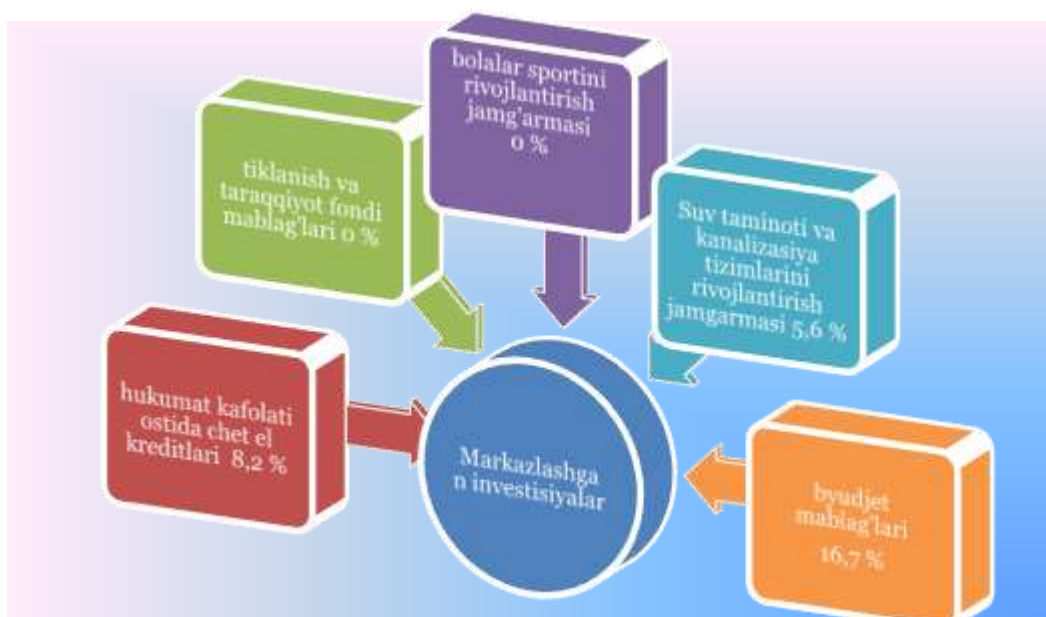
bolalar sportini rivojlantirish jamg'armasi 0 %

tiklanish va taraqqiyot fondi mablag'lari 0 %

Suv taminoti va kanalizasiya tizimlarini rivojlantirish jamgarmasi 5,6 %

hukumat kafolati ostida chet el kreditlari 8,2 %

Markazlashgan investisiyalar

byudjet mablag'lari 16,7 %